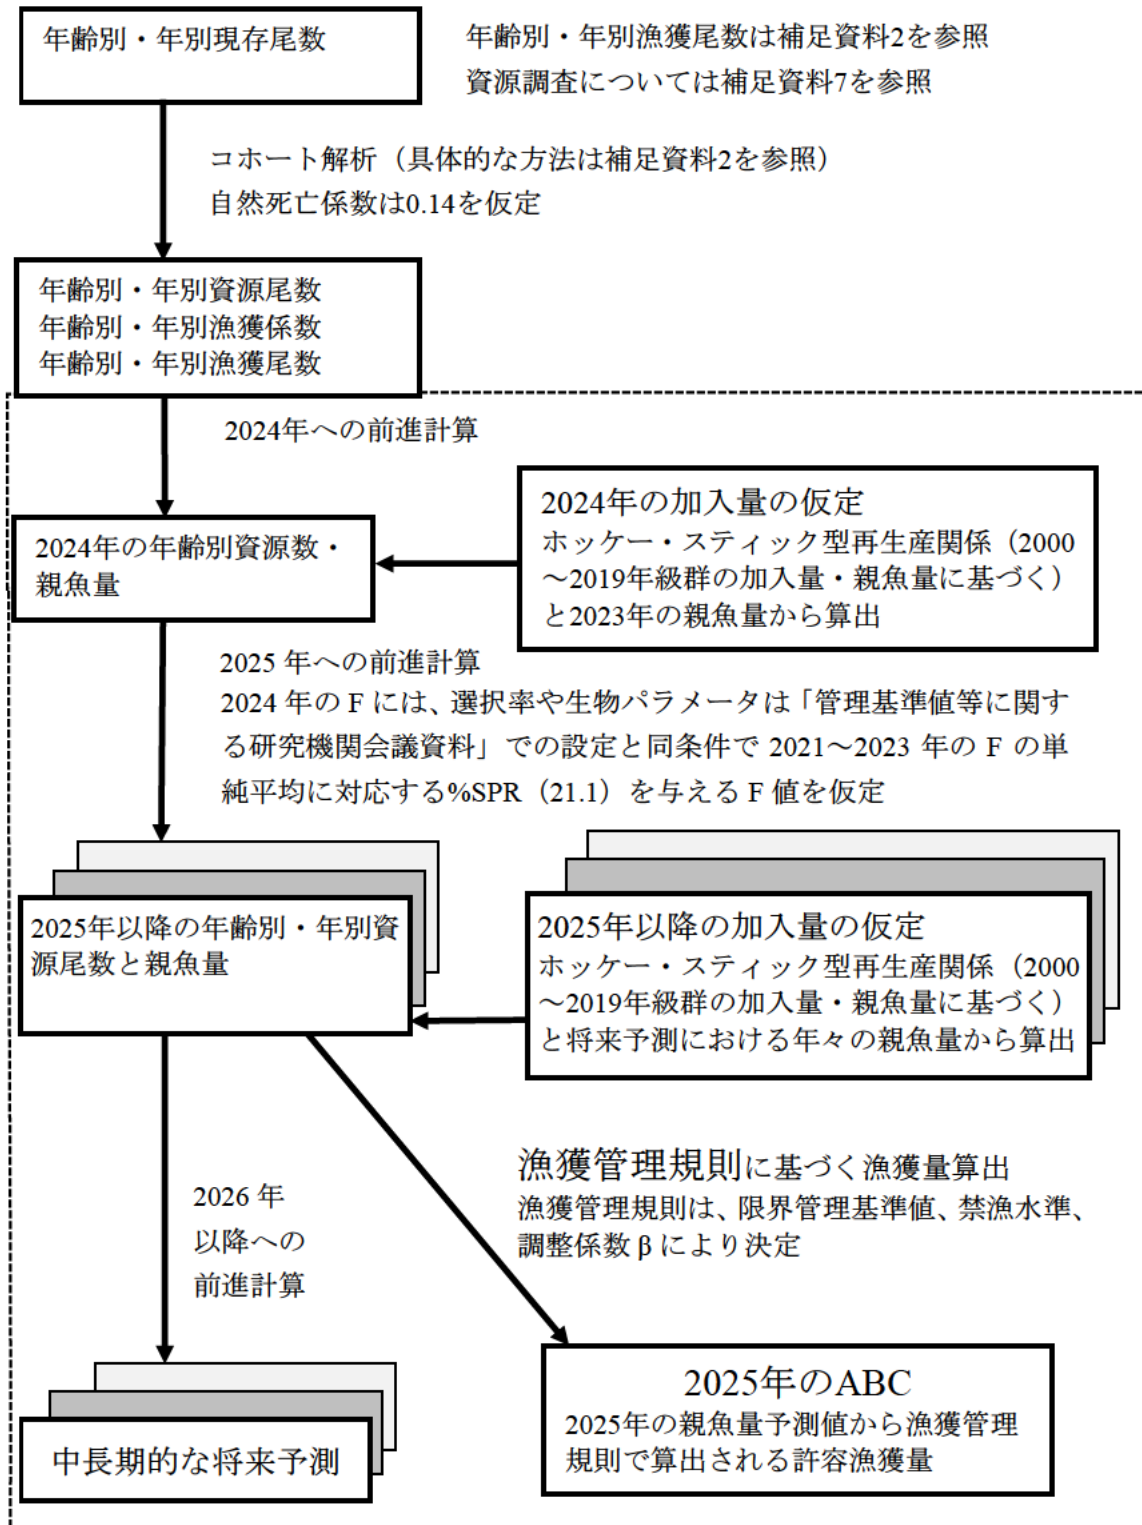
年齢別・年別現存尾数

年齢別・年別漁獲尾数は補足資料2を参照
資源調査については補足資料7を参照

コホート解析（具体的な方法は補足資料2を参照）
自然死亡係数は0.14を仮定

年齢別・年別資源尾数
年齢別・年別漁獲係数
年齢別・年別漁獲尾数

2024年への前進計算

2024年の加入量の仮定
ホッケー・スティック型再生産関係（2000〜2019年級群の加入量・親魚量に基づく）と2023年の親魚量から算出

2024年の年齢別資源数・親魚量

2025 年への前進計算
2024 年の F には、選択率や生物パラメータは「管理基準値等に関する研究機関会議資料」での設定と同条件で 2021〜2023 年の F の単純平均に対応する%SPR（21.1）を与える F 値を仮定

2025年以降の年齢別・年別資源尾数と親魚量

2025年以降の加入量の仮定
ホッケー・スティック型再生産関係（2000〜2019年級群の加入量・親魚量に基づく）と将来予測における年々の親魚量から算出

漁獲管理規則に基づく漁獲量算出
漁獲管理規則は、限界管理基準値、禁漁水準、調整係数 β により決定

2026 年以降への前進計算

中長期的な将来予測

2025年のABC
2025年の親魚量予測値から漁獲管理規則で算出される許容漁獲量